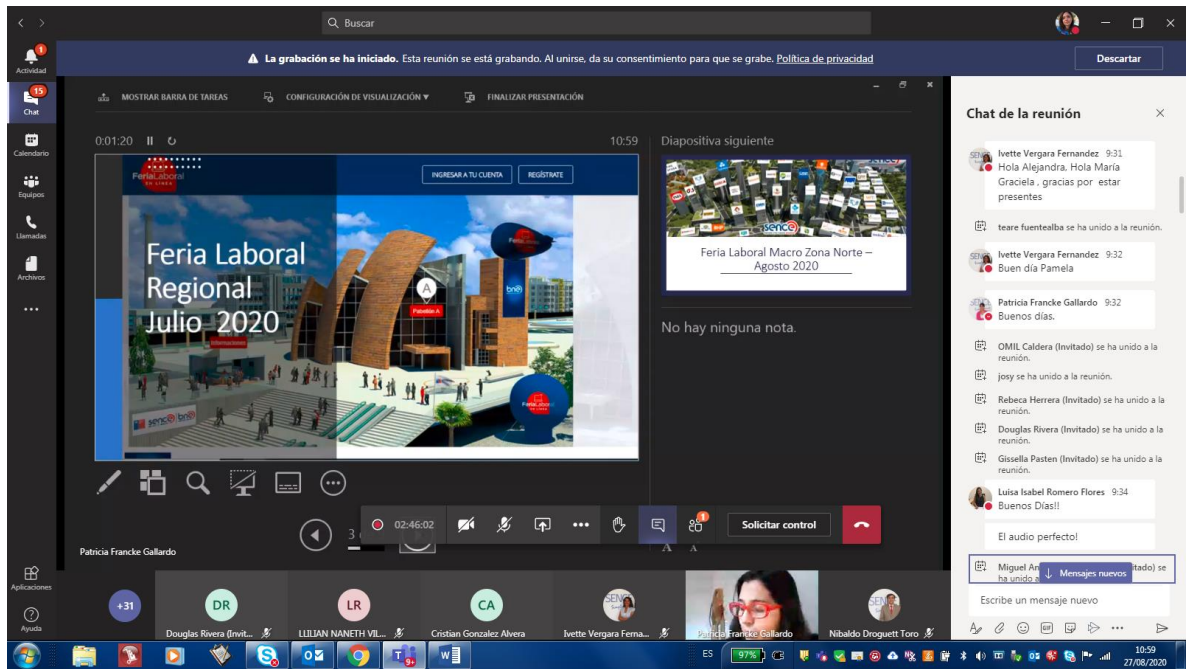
Q Buscar

Actividad
Chat
Calendario
Equipos
Llamadas
Archivos
Aplicaciones
Ayuda

La grabación se ha iniciado. Esta reunión se está grabando. Al unirse, da su consentimiento para que se grabe. Política de privacidad

Descartar

MOSTRAR BARRA DE TAREAS   CONFIGURACIÓN DE VISUALIZACIÓN ▾   FINALIZAR PRESENTACIÓN

0:01:20   10:59

Diapositiva siguiente

Feria Laboral en línea

INGRESAR A TU CUENTA   REGÍSTRATE

Feria Laboral Regional Julio 2020

Pabellón A

Informaciones

sence bne

Feria Laboral Macro Zona Norte – Agosto 2020

No hay ninguna nota.

Patricia Francke Gallardo

02:46:02

Solicitar control

Chat de la reunión

Ivette Vergara Fernandez 9:31
Hola Alejandra. Hola María Graciela , gracias por estar presentes

teare fuentealba se ha unido a la reunión.

Ivette Vergara Fernandez 9:32
Buen día Pamela

Patricia Francke Gallardo 9:32
Buenos días.

OMIL Caldera (Invitado) se ha unido a la reunión.

josy se ha unido a la reunión.

Rebeca Herrera (Invitado) se ha unido a la reunión.

Douglas Rivera (Invitado) se ha unido a la reunión.

Gissella Pasten (Invitado) se ha unido a la reunión.

Luisa Isabel Romero Flores 9:34
Buenos Días!!

El audio perfecto!

Miguel An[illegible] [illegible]itado) se ha unido a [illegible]

Mensajes nuevos

Escribe un mensaje nuevo

+31   DR Douglas Rivera (Invit...   LR LILIAN NANETH VIL...   CA Cristian Gonzalez Alvera   Ivette Vergara Ferna...   Patricia Francke Gallardo   Nibaldo Droguett Toro

ES   97%   10:59   27/08/2020